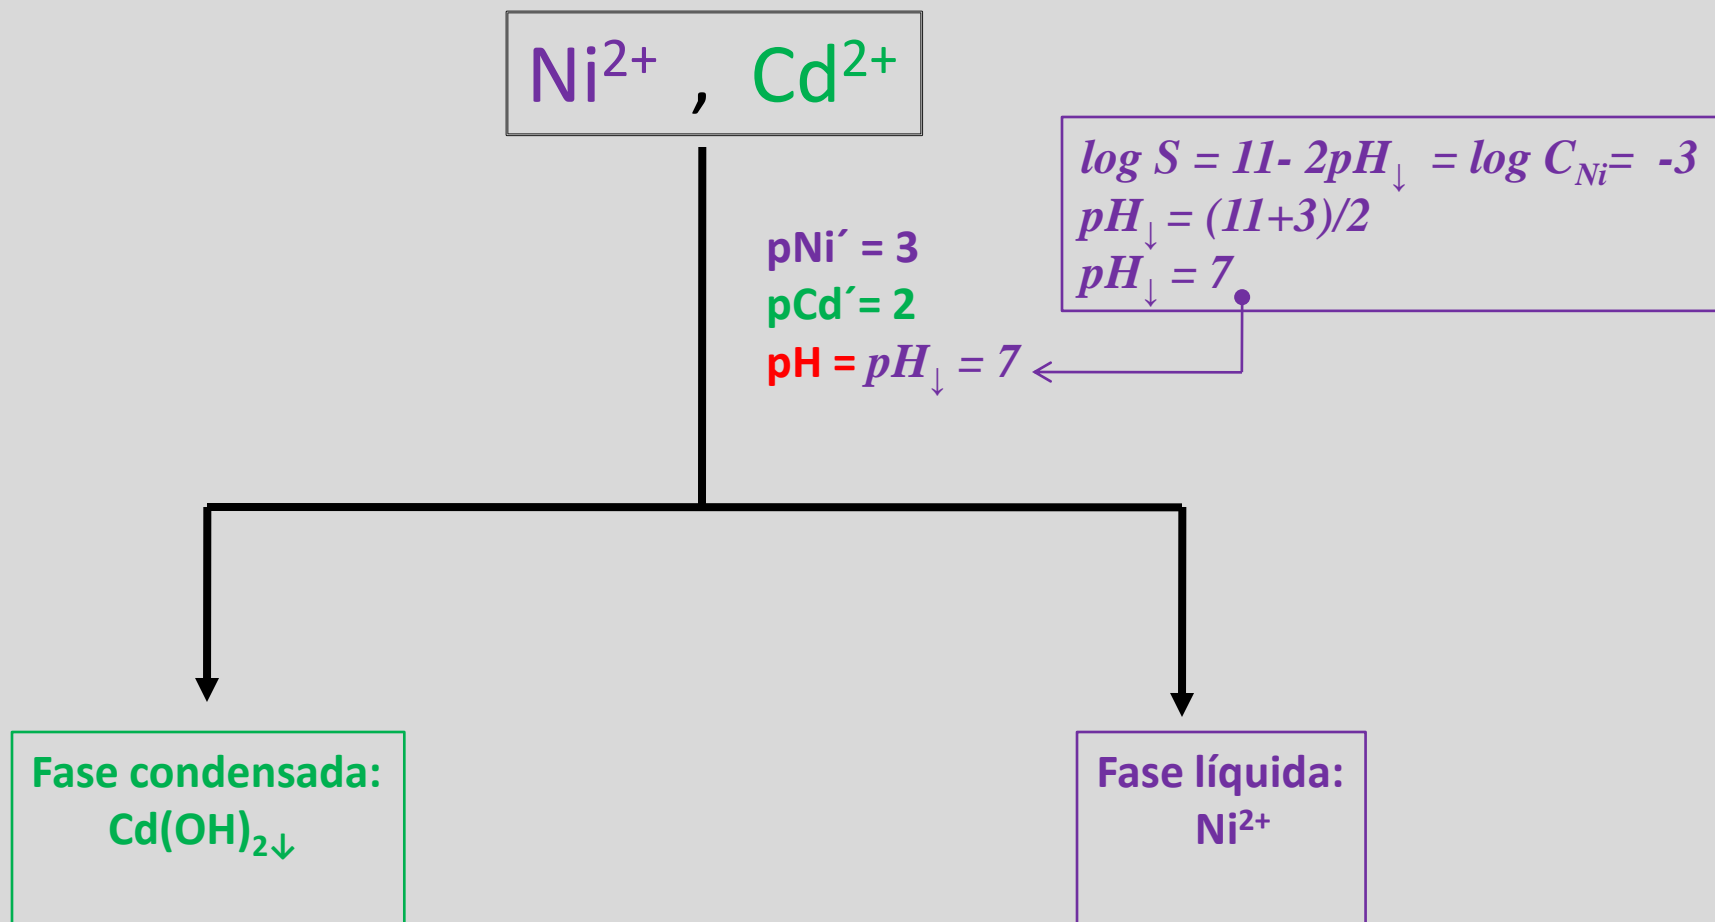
$Ni^{2+}$ , $Cd^{2+}$

pNi´ = 3
pCd´= 2
pH = $pH_{\downarrow}$ = 7

$log\ S = 11 - 2pH_{\downarrow} = log\ C_{Ni} = -3$
$pH_{\downarrow} = (11+3)/2$
$pH_{\downarrow} = 7$

Fase condensada: $Cd(OH)_{2\downarrow}$

Fase líquida: $Ni^{2+}$